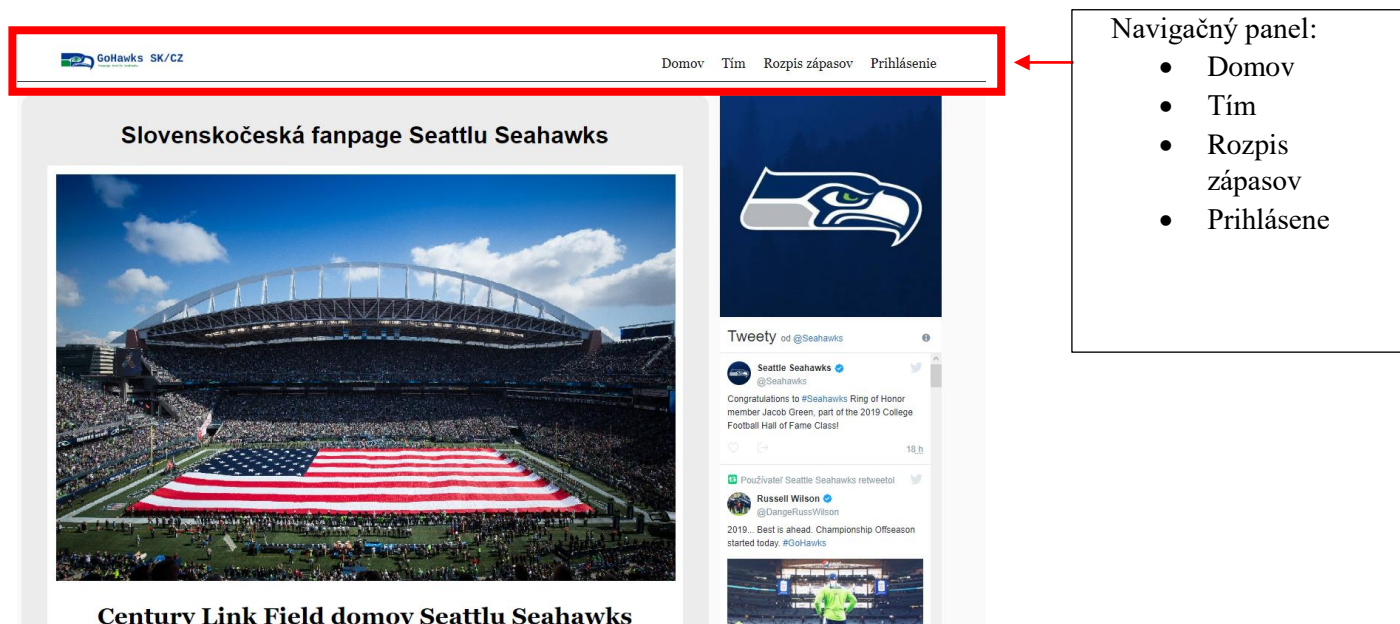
GoHawks SK/CZ

Domov Tím Rozpis zápasov Prihlásenie

Navigačný panel:

- Domov
- Tím
- Rozpis zápasov
- Prihlásene

Slovenskočeská fanpage Seattlu Seahawks

Tweety od @Seahawks

Seattle Seahawks
@Seahawks
Congratulations to #Seahawks Ring of Honor member Jacob Green, part of the 2019 College Football Hall of Fame Class!

18 h

Používateľ Seattle Seahawks retweetol

Russell Wilson
@DangeRussWilson
2019... Best is ahead. Championship Offseason started today. #GoHawks

Century Link Field domov Seattlu Seahawks